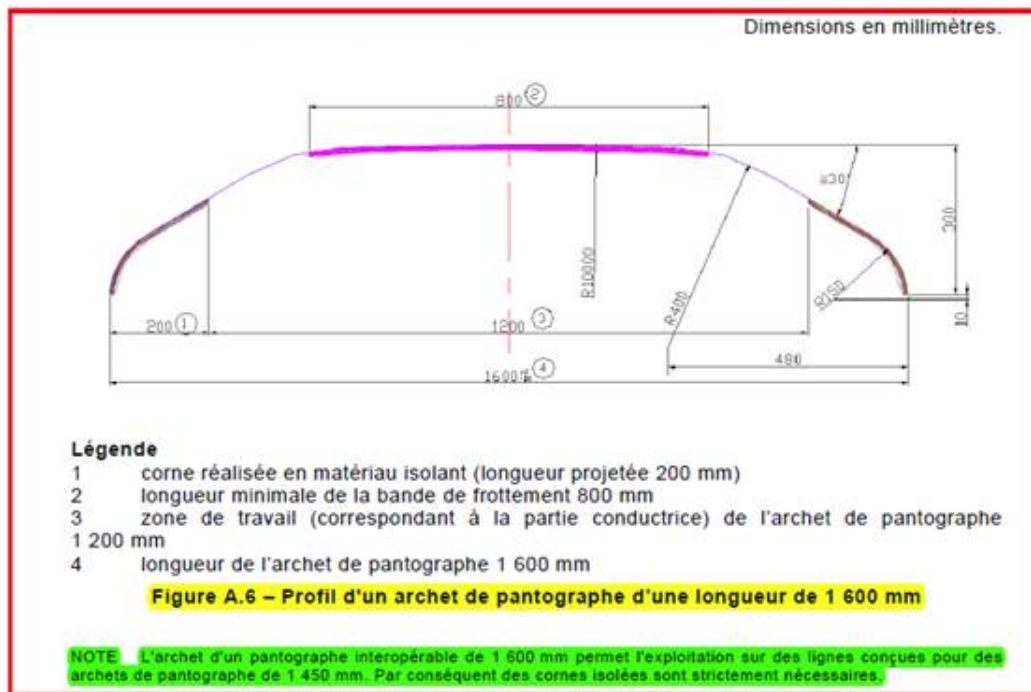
Dimensions en millimètres.

800 ②

≥30°

200

R10000

R400

R150

10

200 ①

1200 ③

480

1600 ④

Légende

1 corne réalisée en matériau isolant (longueur projetée 200 mm)

2 longueur minimale de la bande de frottement 800 mm

3 zone de travail (correspondant à la partie conductrice) de l'archet de pantographe 1 200 mm

4 longueur de l'archet de pantographe 1 600 mm

Figure A.6 – Profil d'un archet de pantographe d'une longueur de 1 600 mm

NOTE L'archet d'un pantographe interopérable de 1 600 mm permet l'exploitation sur des lignes conçues pour des archets de pantographe de 1 450 mm. Par conséquent des cornes isolées sont strictement nécessaires.